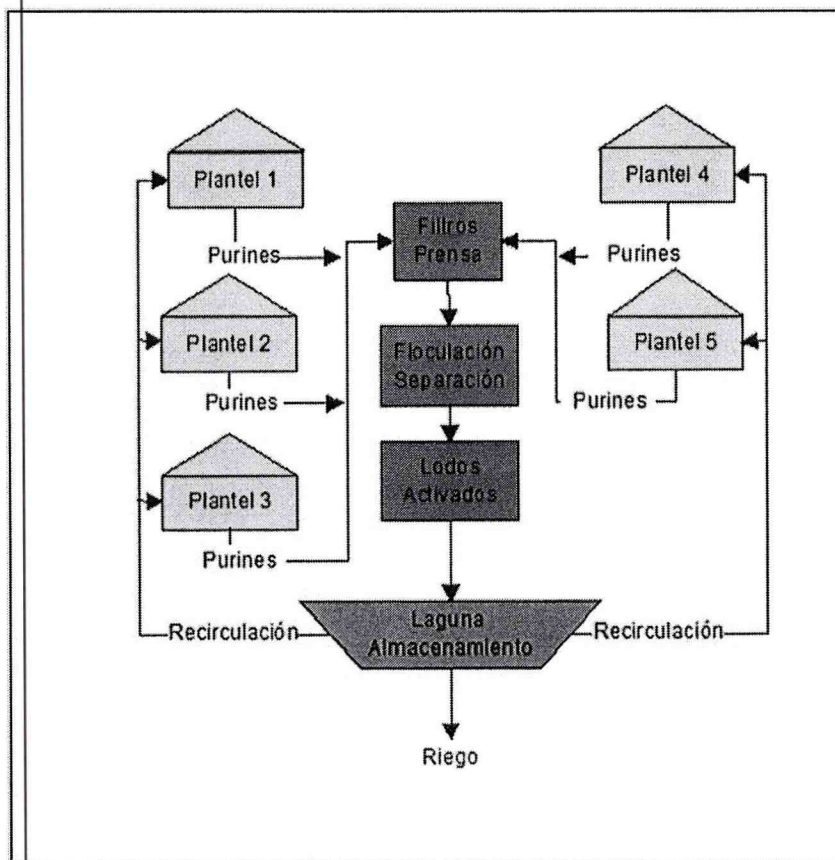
Plantel 1

Purines

Plantel 2

Purines

Plantel 3

Purines

Filtros Prensa

Floculación Separación

Lodos Activados

Plantel 4

Purines

Plantel 5

Purines

Recirculación

Laguna Almacenamiento

Recirculación

Riego